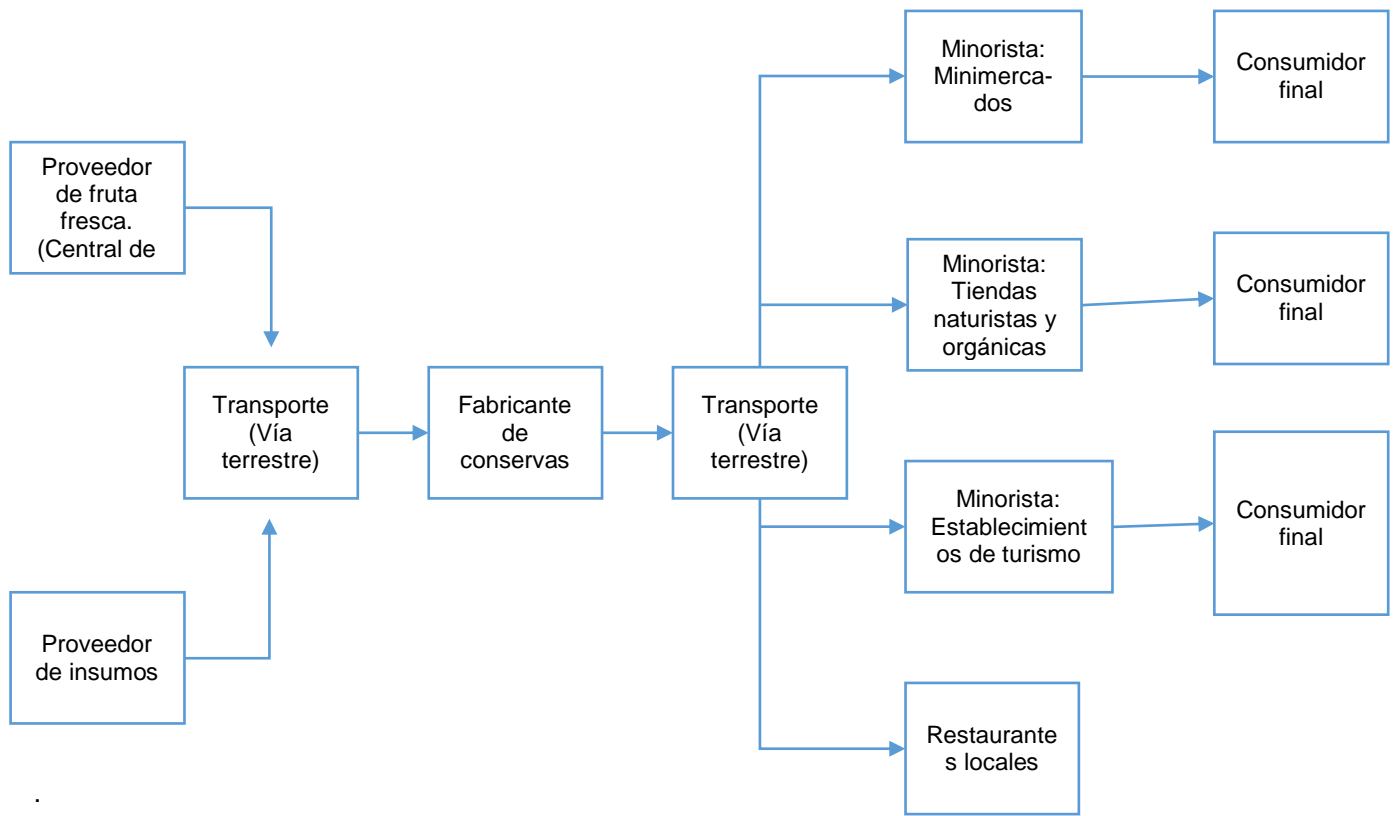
Proveedor de fruta fresca. (Central de

Proveedor de insumos

Transporte (Vía terrestre)

Fabricante de conservas

Transporte (Vía terrestre)

Minorista: Minimercados

Consumidor final

Minorista: Tiendas naturistas y orgánicas

Consumidor final

Minorista: Establecimient os de turismo

Consumidor final

Restaurante s locales

.